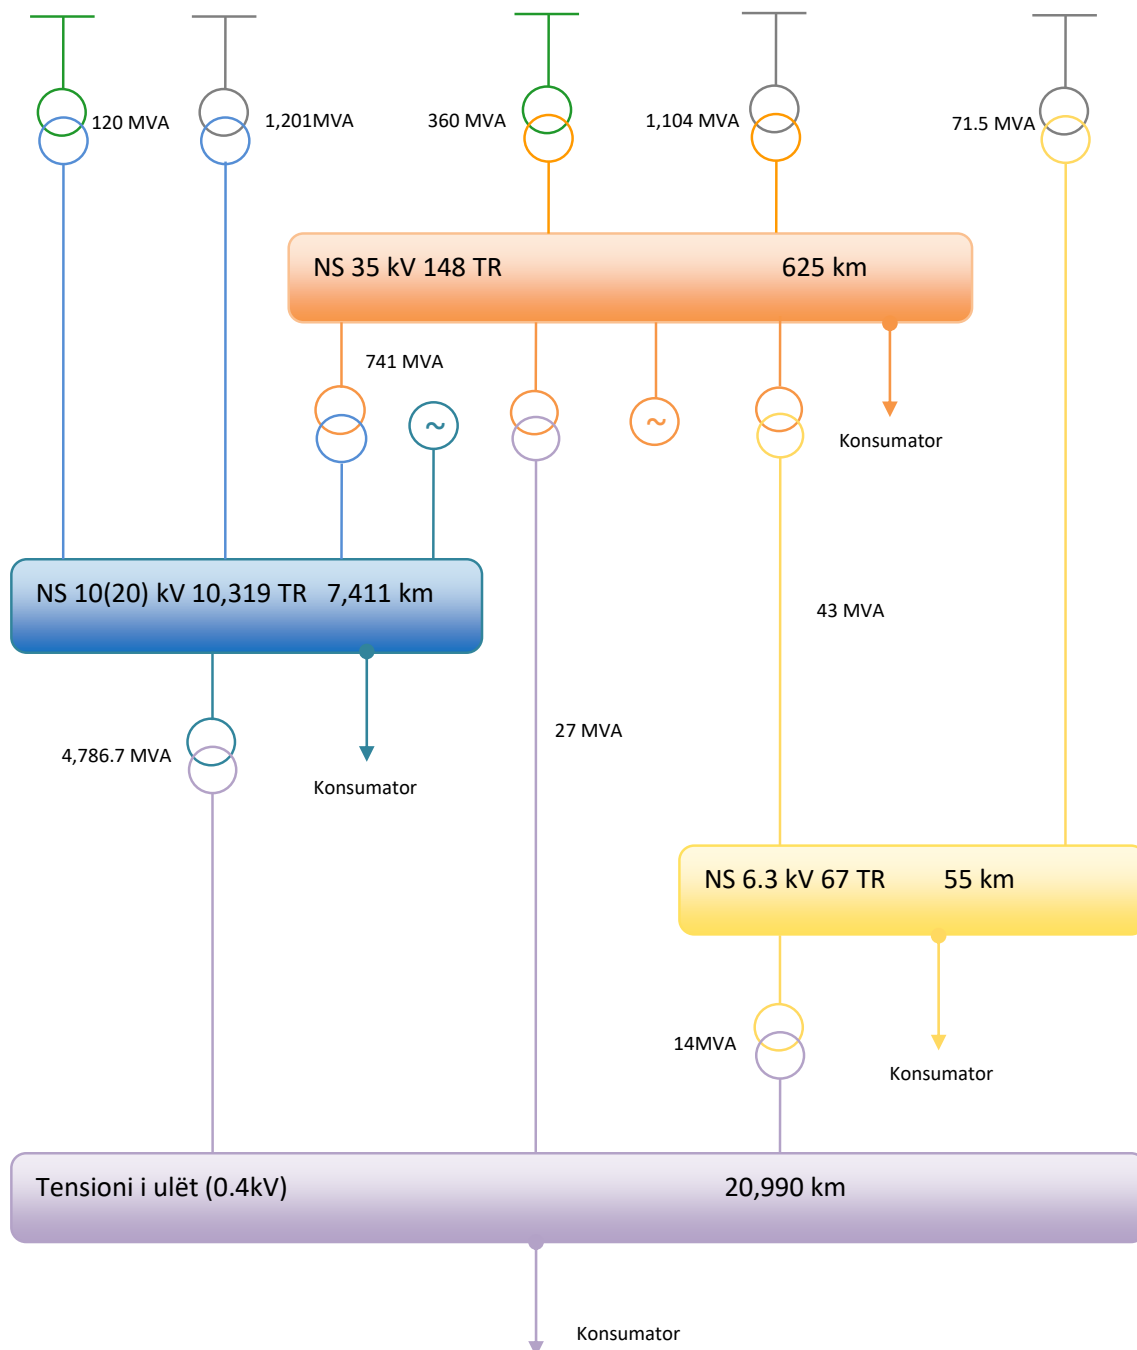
120 MVA

1,201MVA

360 MVA

1,104 MVA

71.5 MVA

NS 35 kV 148 TR 625 km

741 MVA

~

~

Konsumator

NS 10(20) kV 10,319 TR 7,411 km

43 MVA

4,786.7 MVA

27 MVA

Konsumator

NS 6.3 kV 67 TR 55 km

14MVA

Konsumator

Tensioni i ulët (0.4kV) 20,990 km

Konsumator